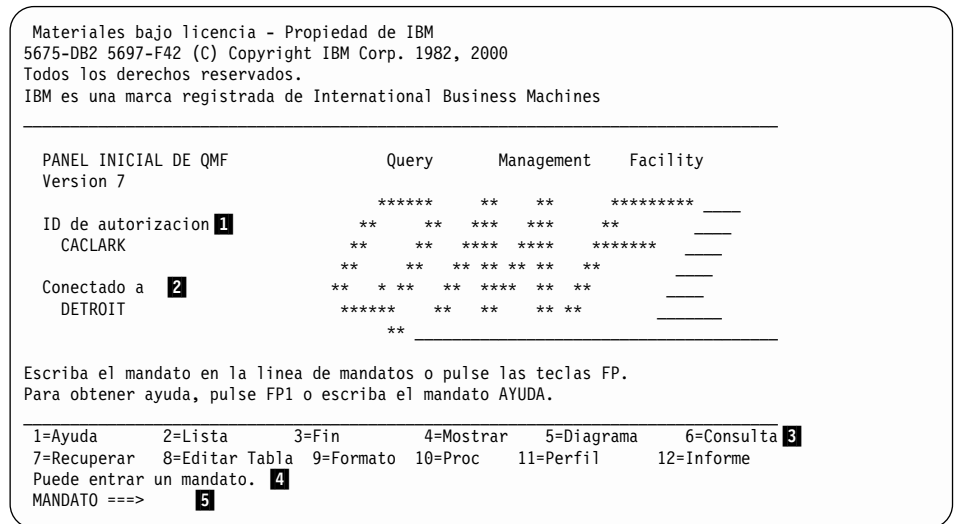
Materiales bajo licencia - Propiedad de IBM
5675-DB2 5697-F42 (C) Copyright IBM Corp. 1982, 2000
Todos los derechos reservados.
IBM es una marca registrada de International Business Machines

PANEL INICIAL DE QMF Query Management Facility
Version 7

ID de autorizacion 1
CACLARK

Conectado a 2
DETROIT

Escriba el mandato en la linea de mandatos o pulse las teclas FP.
Para obtener ayuda, pulse FP1 o escriba el mandato AYUDA.

1=Ayuda 2=Lista 3=Fin 4=Mostrar 5=Diagrama 6=Consulta 3
7=Recuperar 8=Editar Tabla 9=Formato 10=Proc 11=Perfil 12=Informe
Puede entrar un mandato. 4
MANDATO ===> 5